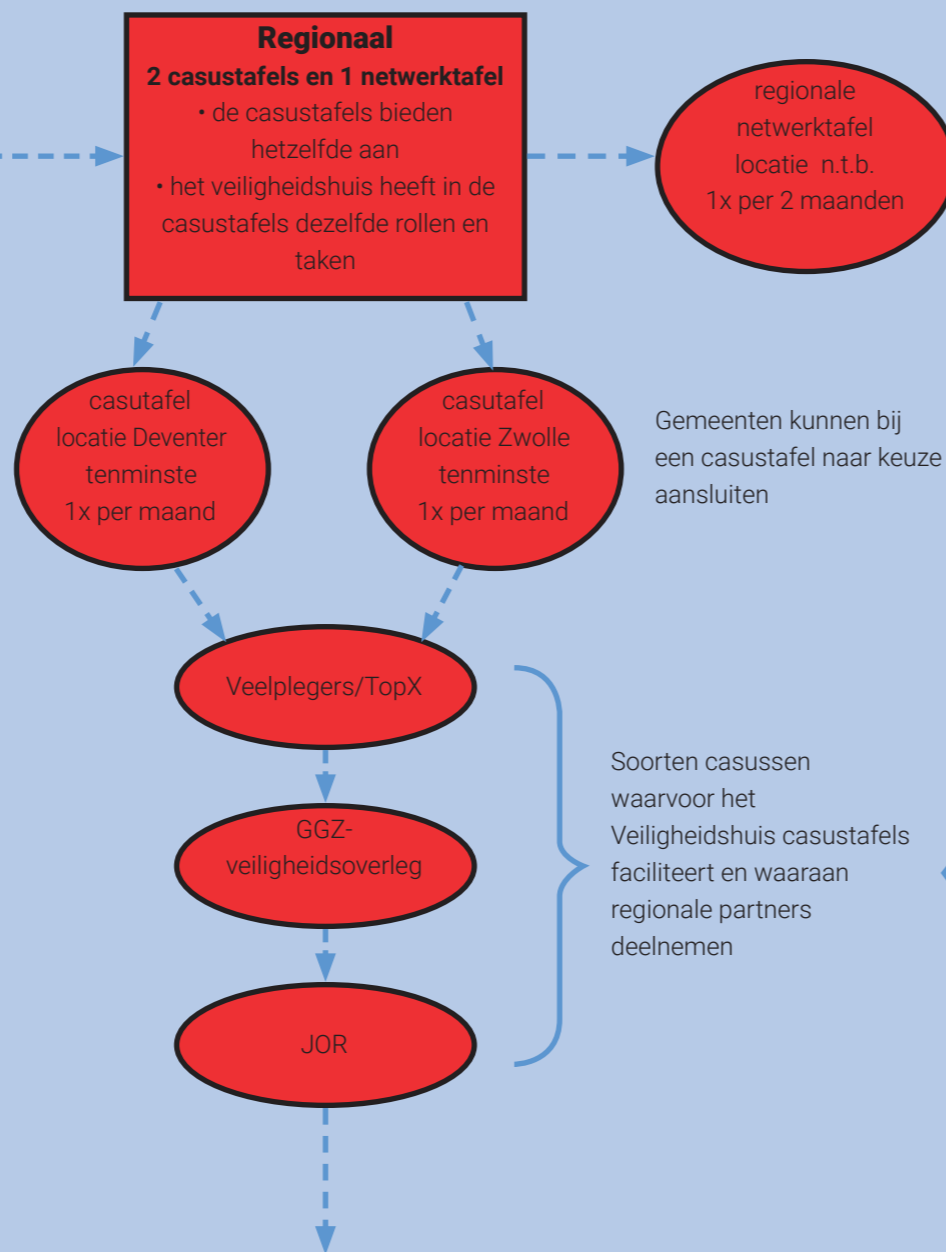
**Regionaal**
**2 casustafels en 1 netwerktafel**
• de casustafels bieden hetzelfde aan
• het veiligheidshuis heeft in de casustafels dezelfde rollen en taken

regionale netwerktafel locatie n.t.b. 1x per 2 maanden

casutafel locatie Deventer tenminste 1x per maand

casutafel locatie Zwolle tenminste 1x per maand

Gemeenten kunnen bij een casustafel naar keuze aansluiten

Veelplegers/TopX

GGZ-veiligheidsoverleg

JOR

Soorten casussen waarvoor het Veiligheidshuis casustafels faciliteert en waaraan regionale partners deelnemen